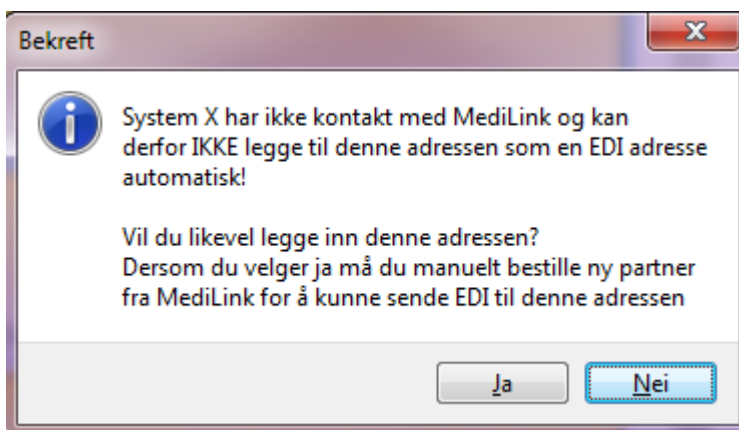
Bekreft

System X har ikke kontakt med MediLink og kan derfor IKKE legge til denne adressen som en EDI adresse automatisk!

Vil du likevel legge inn denne adressen?
Dersom du velger ja må du manuelt bestille ny partner fra MediLink for å kunne sende EDI til denne adressen

Ja

Nei